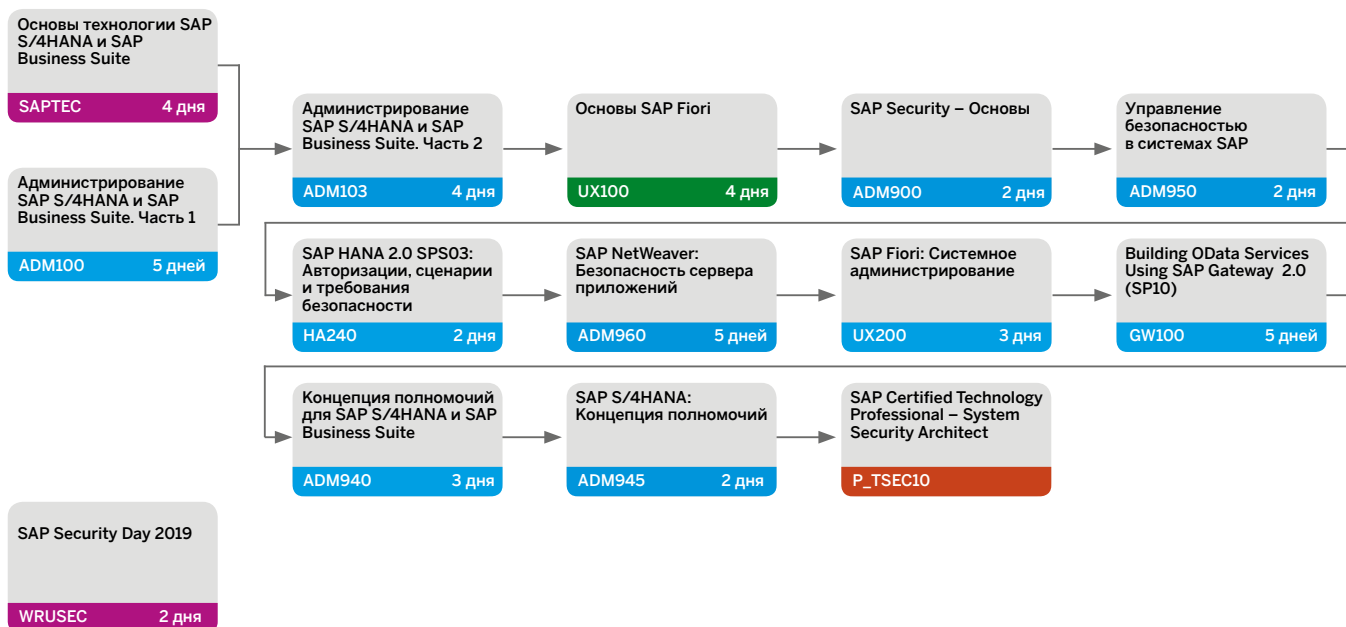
Основы технологии SAP S/4HANA и SAP Business Suite
SAPTEC 4 дня

Администрирование SAP S/4HANA и SAP Business Suite. Часть 1
ADM100 5 дней

Администрирование SAP S/4HANA и SAP Business Suite. Часть 2
ADM103 4 дня

Основы SAP Fiori
UX100 4 дня

SAP Security – Основы
ADM900 2 дня

Управление безопасностью в системах SAP
ADM950 2 дня

SAP HANA 2.0 SPS03: Авторизации, сценарии и требования безопасности
HA240 2 дня

SAP NetWeaver: Безопасность сервера приложений
ADM960 5 дней

SAP Fiori: Системное администрирование
UX200 3 дня

Building OData Services Using SAP Gateway 2.0 (SP10)
GW100 5 дней

Концепция полномочий для SAP S/4HANA и SAP Business Suite
ADM940 3 дня

SAP S/4HANA: Концепция полномочий
ADM945 2 дня

SAP Certified Technology Professional – System Security Architect
P_TSEC10

SAP Security Day 2019
WRUSEC 2 дня